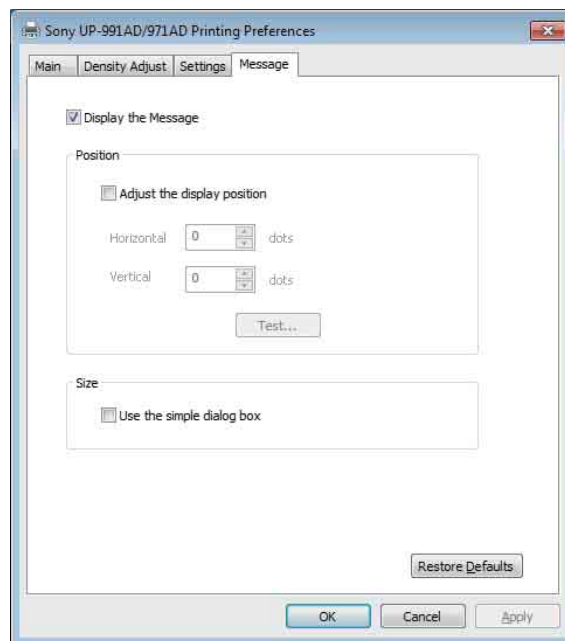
Sony UP-991AD/971AD Printing Preferences

Main | Density Adjust | Settings | Message

Display the Message

Position

Adjust the display position

Horizontal 0 dots

Vertical 0 dots

Test...

Size

Use the simple dialog box

Restore Defaults

OK Cancel Apply